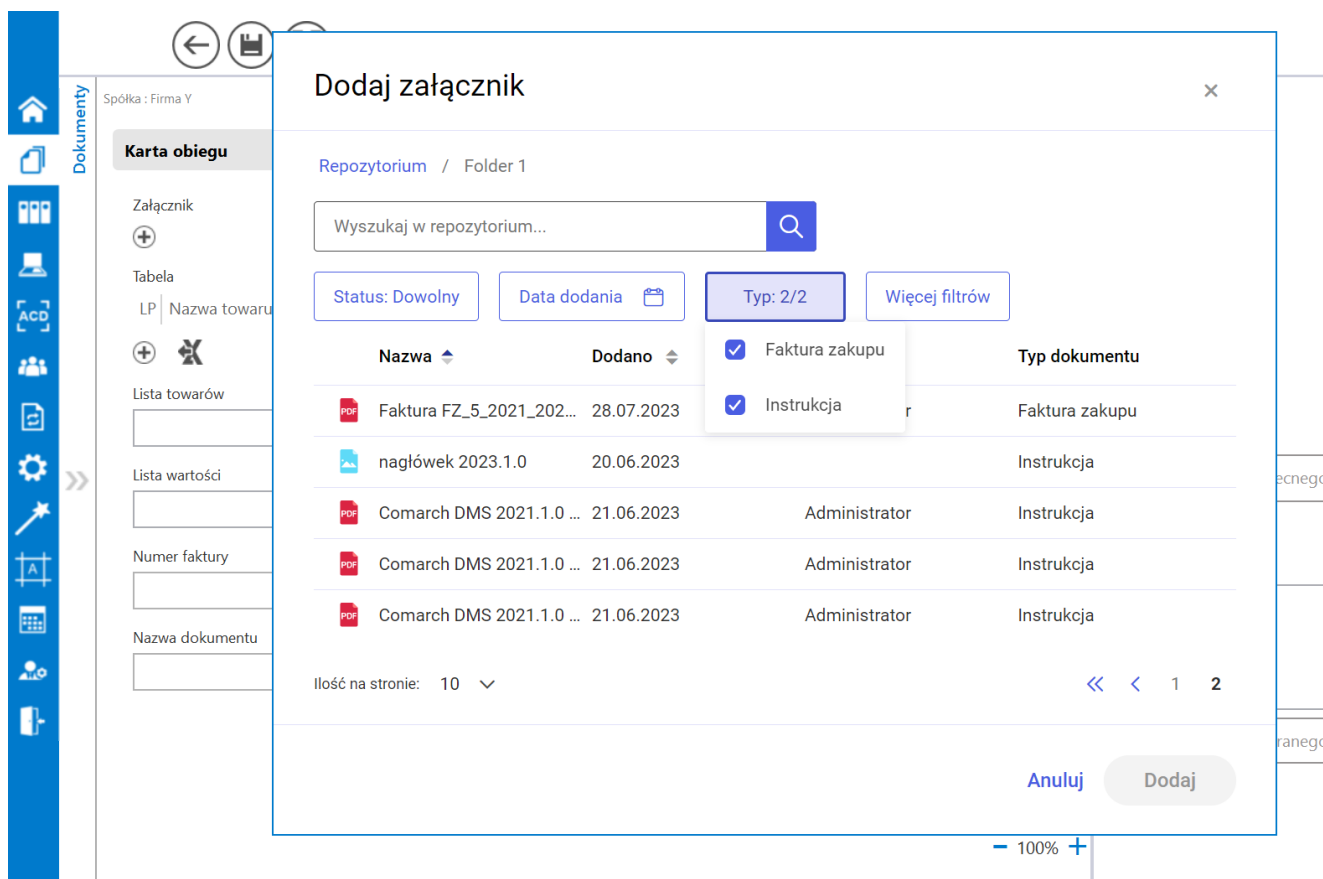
Dokumenty

Spółka : Firma Y

Karta obiegu

Załącznik

Tabela

LP | Nazwa towaru

Lista towarów

Lista wartości

Numer faktury

Nazwa dokumentu

Dodaj załącznik

×

Repozytorium / Folder 1

Wyszukaj w repozytorium...

Status: Dowolny

Data dodania

Typ: 2/2

Więcej filtrów

Faktura zakupu

Instrukcja

| | Nazwa | Dodano | | Typ dokumentu |
|---|---|---|---|---|
| PDF | Faktura FZ_5_2021_202... | 28.07.2023 | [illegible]r | Faktura zakupu |
| | nagłówek 2023.1.0 | 20.06.2023 | | Instrukcja |
| PDF | Comarch DMS 2021.1.0 ... | 21.06.2023 | Administrator | Instrukcja |
| PDF | Comarch DMS 2021.1.0 ... | 21.06.2023 | Administrator | Instrukcja |
| PDF | Comarch DMS 2021.1.0 ... | 21.06.2023 | Administrator | Instrukcja |

Ilość na stronie: 10

1 2

Anuluj

Dodaj

ecnego

ranego

100%